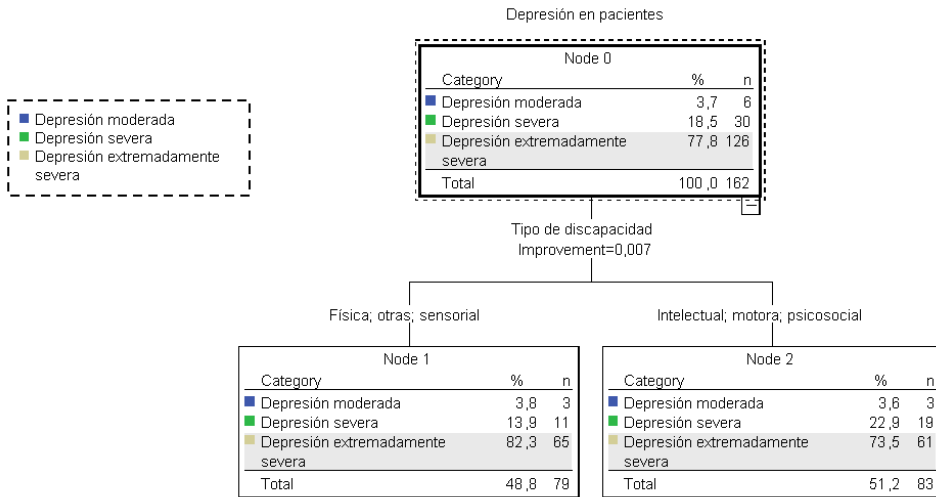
Depresión en pacientes

Depresión moderada
Depresión severa
Depresión extremadamente severa

Node 0

| Category | % | n |
|---|---|---|
| Depresión moderada | 3,7 | 6 |
| Depresión severa | 18,5 | 30 |
| Depresión extremadamente severa | 77,8 | 126 |
| Total | 100,0 | 162 |

Tipo de discapacidad
Improvement=0,007

Física; otras; sensorial

Node 1

| Category | % | n |
|---|---|---|
| Depresión moderada | 3,8 | 3 |
| Depresión severa | 13,9 | 11 |
| Depresión extremadamente severa | 82,3 | 65 |
| Total | 48,8 | 79 |

Intelectual; motora; psicosocial

Node 2

| Category | % | n |
|---|---|---|
| Depresión moderada | 3,6 | 3 |
| Depresión severa | 22,9 | 19 |
| Depresión extremadamente severa | 73,5 | 61 |
| Total | 51,2 | 83 |